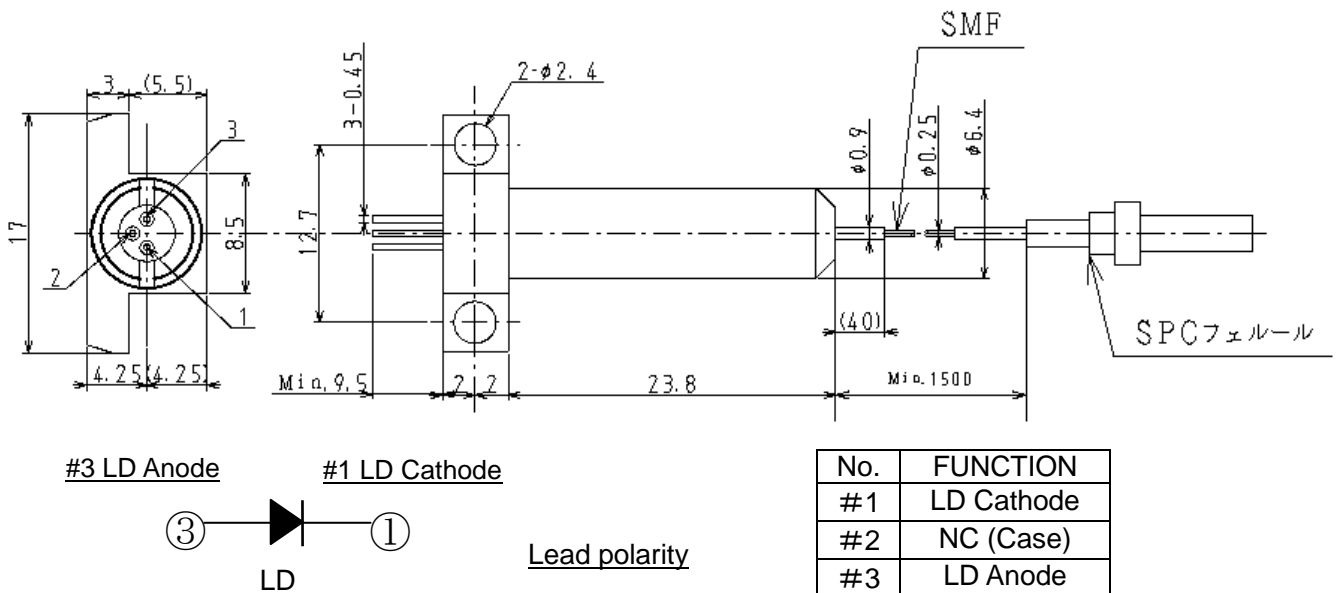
SMF

3 (5.5)

2-φ2.4

3-0.45

φ0.9

φ0.25

φ6.4

3

17

8.5

12.7

2

1

(40)

SPCフェルール

4.25 (4.25)

Min.9.5

2 2

23.8

Min.1500

#3 LD Anode

#1 LD Cathode

③ ①

LD

Lead polarity

| No. | FUNCTION |
|---|---|
| #1 | LD Cathode |
| #2 | NC (Case) |
| #3 | LD Anode |